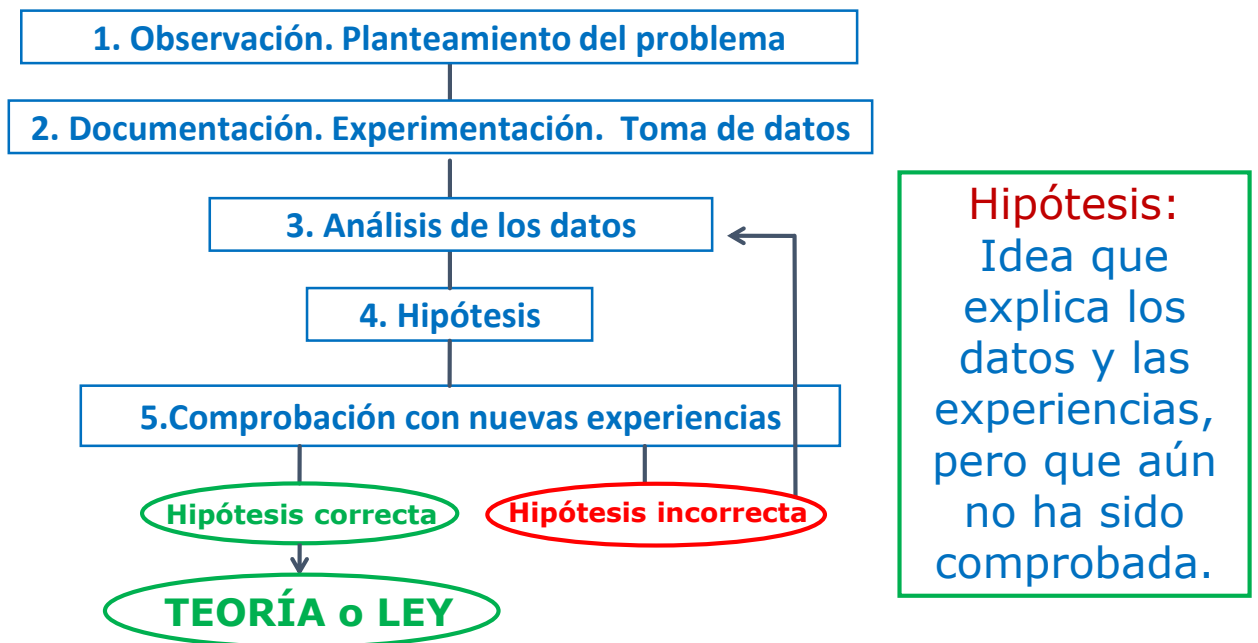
1. Observación. Planteamiento del problema

2. Documentación. Experimentación. Toma de datos

3. Análisis de los datos

4. Hipótesis

5.Comprobación con nuevas experiencias

Hipótesis correcta

Hipótesis incorrecta

TEORÍA o LEY

Hipótesis: Idea que explica los datos y las experiencias, pero que aún no ha sido comprobada.